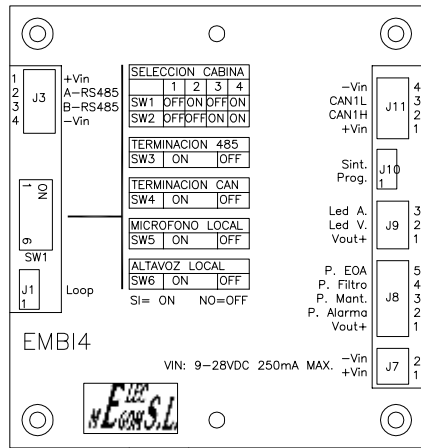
1
2
3
4
J3
+Vin
A–RS485
B–RS485
–Vin

SELECCION CABINA
| | 1 | 2 | 3 | 4 |
|---|---|---|---|---|
| SW1 | OFF | ON | OFF | ON |
| SW2 | OFF | OFF | ON | ON |

TERMINACION 485
| SW3 | ON | OFF |
|---|---|---|

TERMINACION CAN
| SW4 | ON | OFF |
|---|---|---|

MICROFONO LOCAL
| SW5 | ON | OFF |
|---|---|---|

ALTAVOZ LOCAL
| SW6 | ON | OFF |
|---|---|---|

SI= ON NO=OFF

1 NO
6
SW1

J1
1
Loop

EMBI4

–Vin
CAN1L
CAN1H
+Vin
J11
4
3
2
1

Sint.
Prog.
J10
1

Led A.
Led V.
Vout+
J9
3
2
1

P. EOA
P. Filtro
P. Mant.
P. Alarma
Vout+
J8
5
4
3
2
1

VIN: 9–28VDC 250mA MAX.
–Vin
+Vin
J7
2
1

ELEC
ELECONS,S.L.